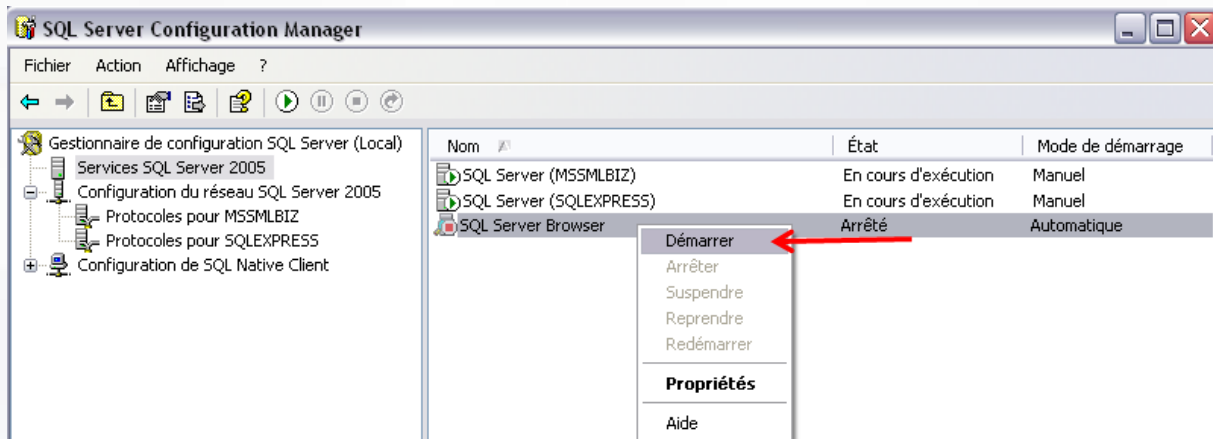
SQL Server Configuration Manager

Fichier Action Affichage ?

Gestionnaire de configuration SQL Server (Local)
Services SQL Server 2005
Configuration du réseau SQL Server 2005
Protocoles pour MSSMLBIZ
Protocoles pour SQLEXPRESS
Configuration de SQL Native Client

| Nom | État | Mode de démarrage |
|---|---|---|
| SQL Server (MSSMLBIZ) | En cours d'exécution | Manuel |
| SQL Server (SQLEXPRESS) | En cours d'exécution | Manuel |
| SQL Server Browser | Arrêté | Automatique |

Démarrer
Arrêter
Suspendre
Reprendre
Redémarrer
Propriétés
Aide